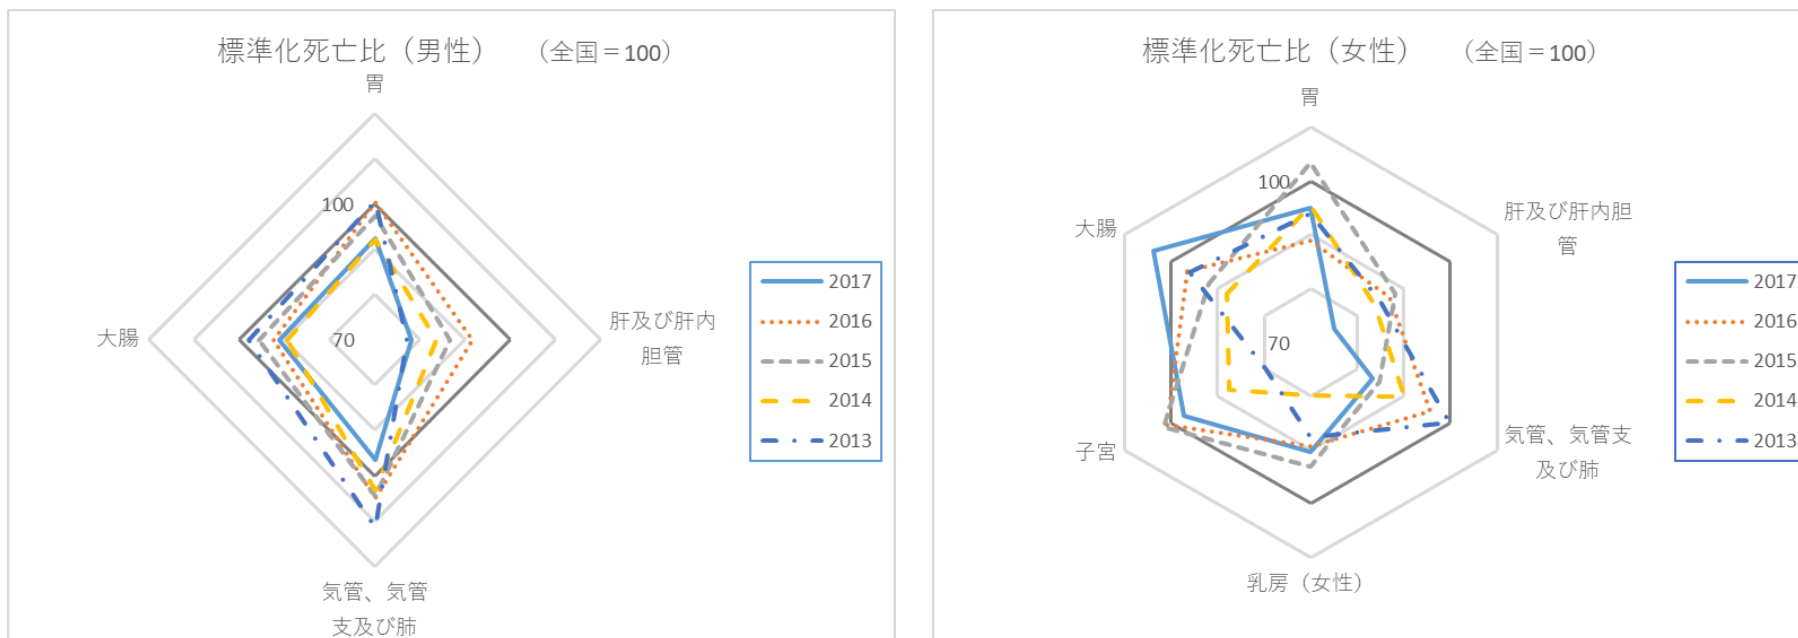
標準化死亡比（男性）　（全国＝100）

胃

100

70

肝及び肝内胆管

大腸

気管、気管支及び肺

2017
2016
2015
2014
2013

標準化死亡比（女性）　（全国＝100）

胃

100

70

肝及び肝内胆管

大腸

気管、気管支及び肺

子宮

乳房（女性）

2017
2016
2015
2014
2013